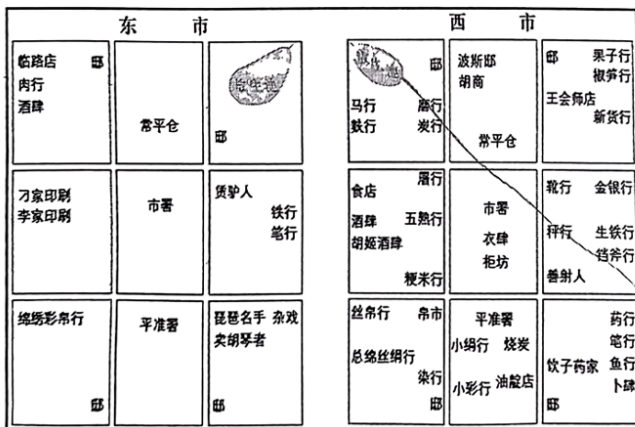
东 市

临路店 邸
肉行
酒肆

常平仓

放生池
邸

刁家印刷
李家印刷

市署

赁驴人
铁行
笔行

绕绣彩帛行
邸

平准署

琵琶名手 杂戏
卖胡琴者
邸

西 市

放生池
邸
马行 麻行
鼓行 炭行

波斯邸
胡商
常平仓

邸 果子行
椒笋行
王会师店
新货行

屠行
食店
酒肆 五熟行
胡姬酒肆
粳米行

市署
衣肆
柜坊

靴行 金银行
秤行 生铁行
镫斧行
善射人

丝帛行 帛市
总绵丝绢行
染行
邸

平准署
小绢行 烧炭
小彩行 油靛店

药行
笔行
饮子药家 鱼行
卜肆
邸